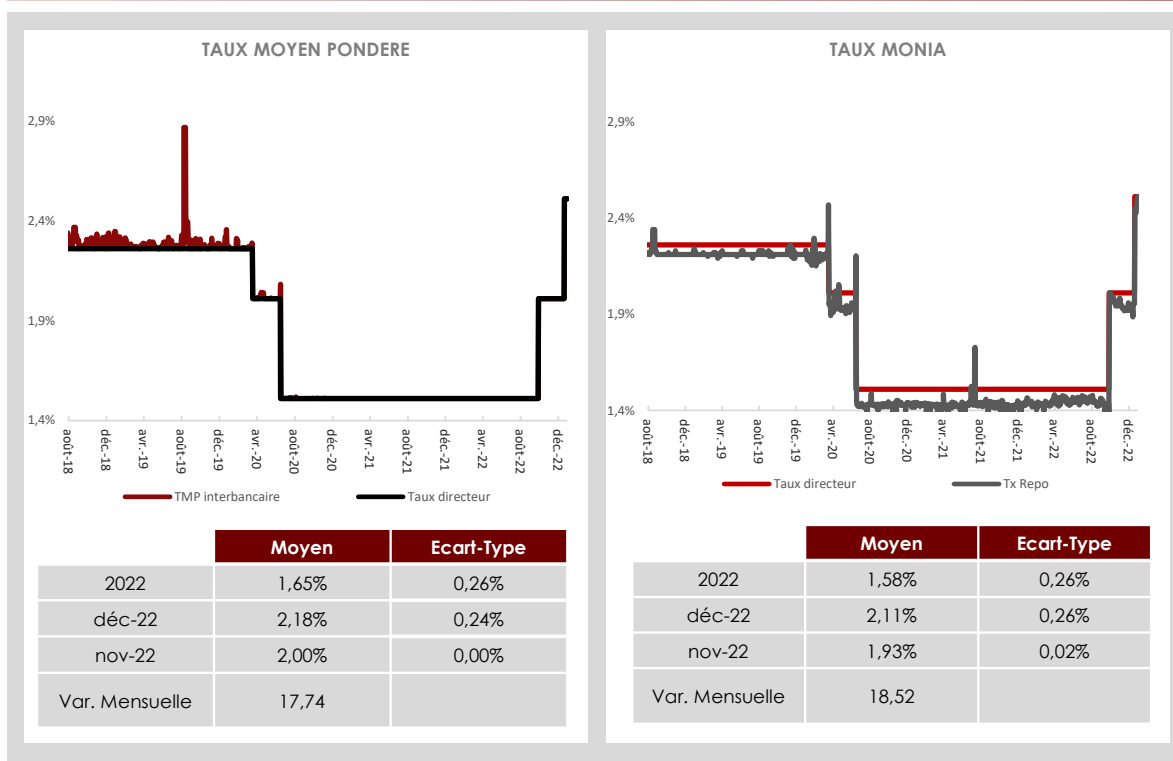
TAUX MOYEN PONDERE

2,9%
2,4%
1,9%
1,4%

août-18
déc.-18
avr.-19
août-19
déc.-19
avr.-20
août-20
déc.-20
avr.-21
août-21
déc.-21
avr.-22
août-22
déc.-22

TMP interbancaire
Taux directeur

| | Moyen | Ecart-Type |
|---|---|---|
| 2022 | 1,65% | 0,26% |
| déc-22 | 2,18% | 0,24% |
| nov-22 | 2,00% | 0,00% |
| Var. Mensuelle | 17,74 | |

TAUX MONIA

2,9%
2,4%
1,9%
1,4%

août-18
déc.-18
avr.-19
août-19
déc.-19
avr.-20
août-20
déc.-20
avr.-21
août-21
déc.-21
avr.-22
août-22
déc.-22

Taux directeur
Tx Repo

| | Moyen | Ecart-Type |
|---|---|---|
| 2022 | 1,58% | 0,26% |
| déc-22 | 2,11% | 0,26% |
| nov-22 | 1,93% | 0,02% |
| Var. Mensuelle | 18,52 | |